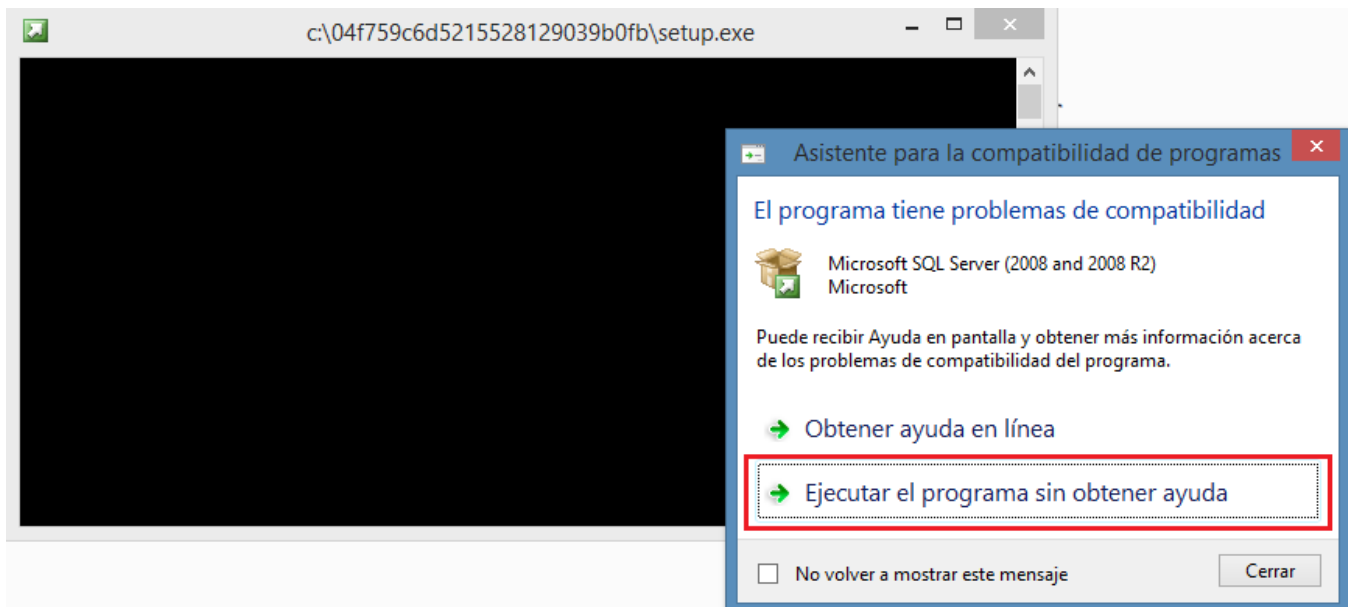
c:\04f759c6d5215528129039b0fb\setup.exe

Asistente para la compatibilidad de programas

El programa tiene problemas de compatibilidad

Microsoft SQL Server (2008 and 2008 R2)
Microsoft

Puede recibir Ayuda en pantalla y obtener más información acerca de los problemas de compatibilidad del programa.

Obtener ayuda en línea

Ejecutar el programa sin obtener ayuda

No volver a mostrar este mensaje

Cerrar